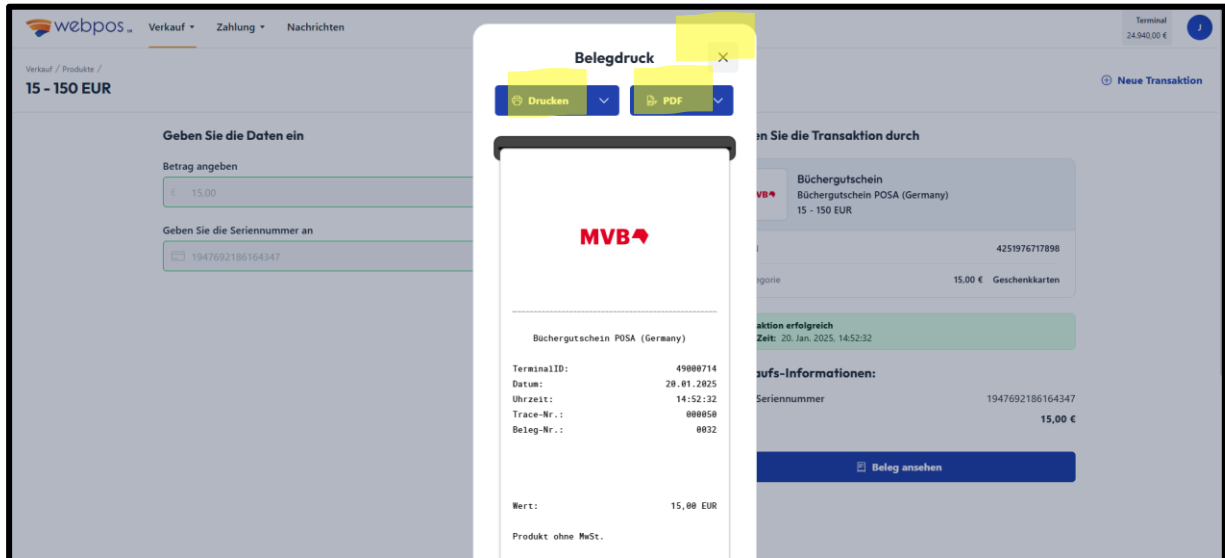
webpos Verkauf ▾ Zahlung ▾ Nachrichten

Terminal
24.940,00 €

J

Verkauf / Produkte /
15 - 150 EUR

Neue Transaktion

Geben Sie die Daten ein

Betrag angeben

€ 15,00

Geben Sie die Seriennummer an

1947692186164347

Belegdruck

×

Drucken

PDF

MVB

Büchergutschein POSA (Germany)

| | |
|---|---|
| TerminalID: | 49000714 |
| Datum: | 20.01.2025 |
| Uhrzeit: | 14:52:32 |
| Trace-Nr.: | 000050 |
| Beleg-Nr.: | 0032 |

Wert: 15,00 EUR

Produkt ohne MwSt.

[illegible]n Sie die Transaktion durch

Büchergutschein
Büchergutschein POSA (Germany)
15 - 150 EUR

4251976717898

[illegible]egorie 15,00 € Geschenkkarten

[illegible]aktion erfolgreich
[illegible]Zeit: 20. Jan. 2025, 14:52:32

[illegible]aufs-Informationen:

Seriennummer 1947692186164347

15,00 €

Beleg ansehen